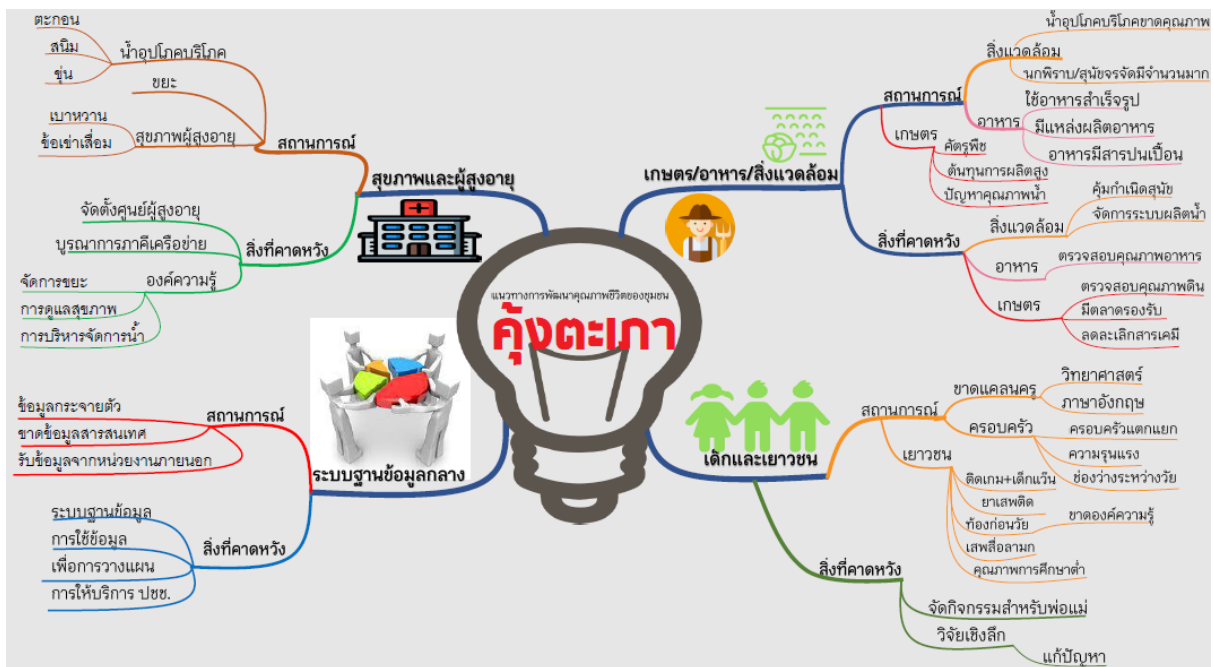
แนวทางการพัฒนาคุณภาพชีวิตของชุมชน
คุ้งตะเภา

สุขภาพและผู้สูงอายุ
สถานการณ์
น้ำอุปโภคบริโภค
ตะกอน
สนิม
ขุ่น
ขยะ
สุขภาพผู้สูงอายุ
เบาหวาน
ข้อเข่าเสื่อม
สิ่งที่คาดหวัง
จัดตั้งศูนย์ผู้สูงอายุ
บูรณาการภาคีเครือข่าย
องค์ความรู้
จัดการขยะ
การดูแลสุขภาพ
การบริหารจัดการน้ำ

ระบบฐานข้อมูลกลาง
สถานการณ์
ข้อมูลกระจายตัว
ขาดข้อมูลสารสนเทศ
รับข้อมูลจากหน่วยงานภายนอก
สิ่งที่คาดหวัง
ระบบฐานข้อมูล
การใช้ข้อมูล
เพื่อการวางแผน
การให้บริการ ปชช.

เกษตร/อาหาร/สิ่งแวดล้อม
สถานการณ์
สิ่งแวดล้อม
น้ำอุปโภคบริโภคขาดคุณภาพ
นกพิราบ/สุนัขจรจัดมีจำนวนมาก
อาหาร
ใช้อาหารสำเร็จรูป
มีแหล่งผลิตอาหาร
อาหารมีสารปนเปื้อน
เกษตร
ศัตรูพืช
ต้นทุนการผลิตสูง
ปัญหาคุณภาพน้ำ
สิ่งที่คาดหวัง
สิ่งแวดล้อม
คุ้มกำเนิดสุนัข
จัดการระบบผลิตน้ำ
อาหาร
ตรวจสอบคุณภาพอาหาร
เกษตร
ตรวจสอบคุณภาพดิน
มีตลาดรองรับ
ลดละเลิกสารเคมี

เด็กและเยาวชน
สถานการณ์
ขาดแคลนครู
วิทยาศาสตร์
ภาษาอังกฤษ
ครอบครัว
ครอบครัวแตกแยก
ความรุนแรง
ช่องว่างระหว่างวัย
เยาวชน
ติดเกม+เด็กแว้น
ยาเสพติด
ท้องก่อนวัย
ขาดองค์ความรู้
เสพสื่อลามก
คุณภาพการศึกษาต่ำ
สิ่งที่คาดหวัง
จัดกิจกรรมสำหรับพ่อแม่
วิจัยเชิงลึก
แก้ปัญหา